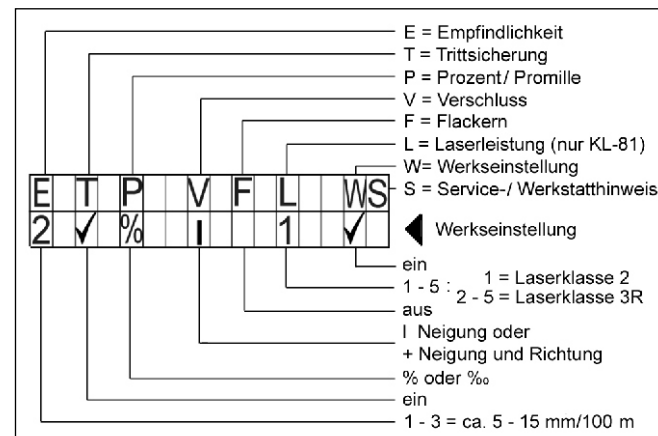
E = Empfindlichkeit
T = Trittsicherung
P = Prozent/ Promille
V = Verschluss
F = Flackern
L = Laserleistung (nur KL-81)
W= Werkseinstellung
S = Service-/ Werkstatthinweis

| E | T | P | | V | F | L | | W | S |
|---|---|---|---|---|---|---|---|---|---|
| 2 | ✓ | % | | I | | 1 | | ✓ | |

Werkseinstellung

ein
1 - 5 : 1 = Laserklasse 2
2 - 5 = Laserklasse 3R
aus
I Neigung oder
+ Neigung und Richtung
% oder ‰
ein
1 - 3 = ca. 5 - 15 mm/100 m